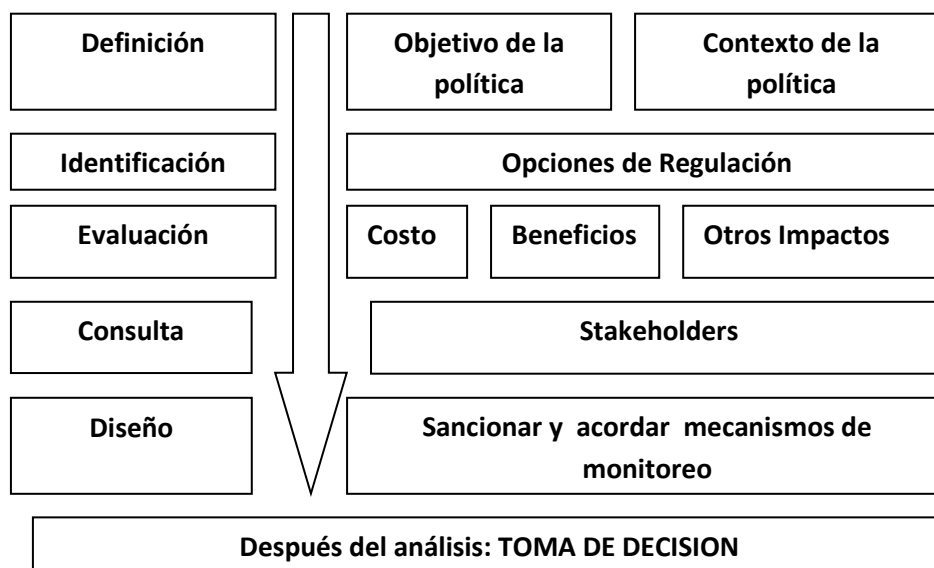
Definición

Objetivo de la política

Contexto de la política

Identificación

Opciones de Regulación

Evaluación

Costo

Beneficios

Otros Impactos

Consulta

Stakeholders

Diseño

Sancionar y acordar mecanismos de monitoreo

Después del análisis: TOMA DE DECISION